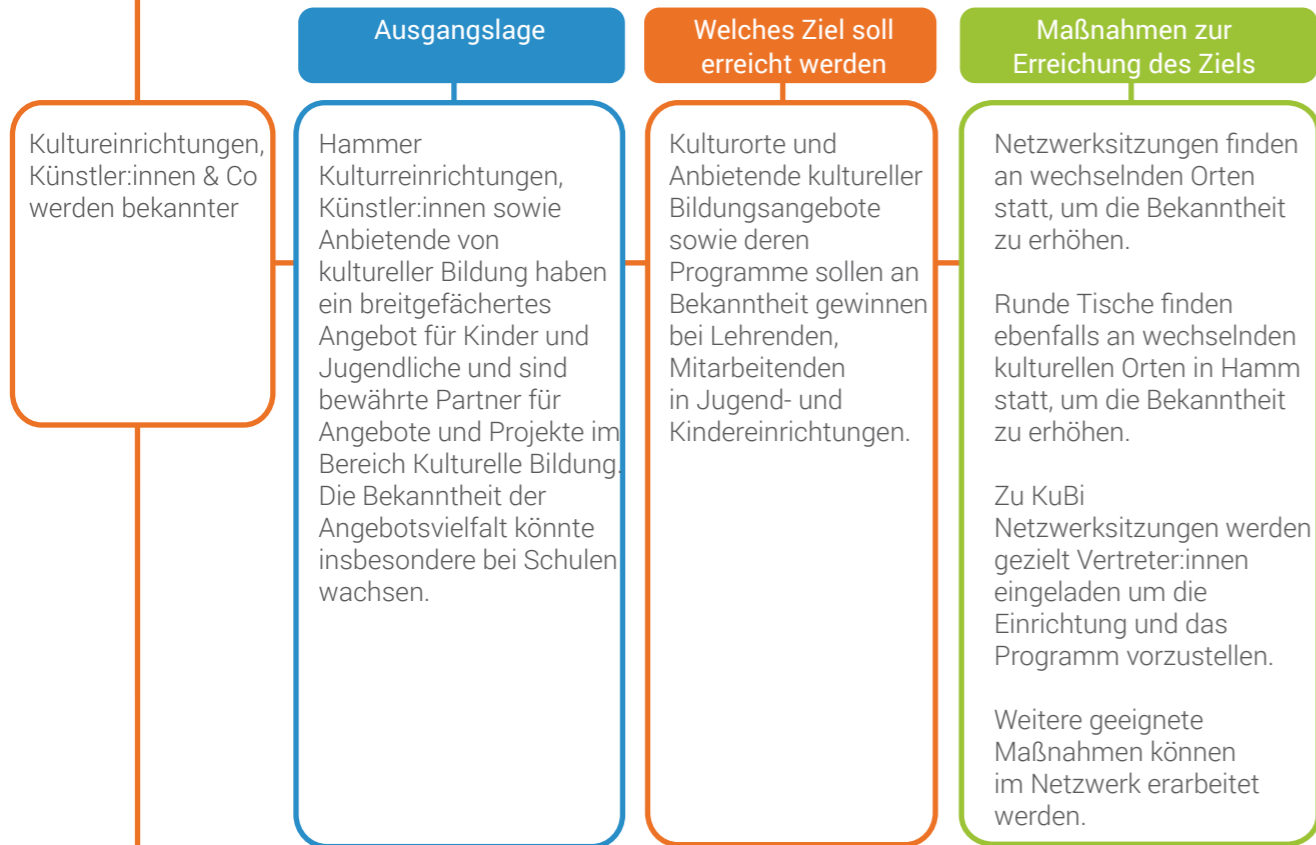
Ausgangslage

Welches Ziel soll erreicht werden

Maßnahmen zur Erreichung des Ziels

Kultureinrichtungen, Künstler:innen & Co werden bekannter

Hammer Kulturreinrichtungen, Künstler:innen sowie Anbietende von kultureller Bildung haben ein breitgefächertes Angebot für Kinder und Jugendliche und sind bewährte Partner für Angebote und Projekte im Bereich Kulturelle Bildung. Die Bekanntheit der Angebotsvielfalt könnte insbesondere bei Schulen wachsen.

Kulturorte und Anbietende kultureller Bildungsangebote sowie deren Programme sollen an Bekanntheit gewinnen bei Lehrenden, Mitarbeitenden in Jugend- und Kindereinrichtungen.

Netzwerksitzungen finden an wechselnden Orten statt, um die Bekanntheit zu erhöhen.

Runde Tische finden ebenfalls an wechselnden kulturellen Orten in Hamm statt, um die Bekanntheit zu erhöhen.

Zu KuBi Netzwerksitzungen werden gezielt Vertreter:innen eingeladen um die Einrichtung und das Programm vorzustellen.

Weitere geeignete Maßnahmen können im Netzwerk erarbeitet werden.